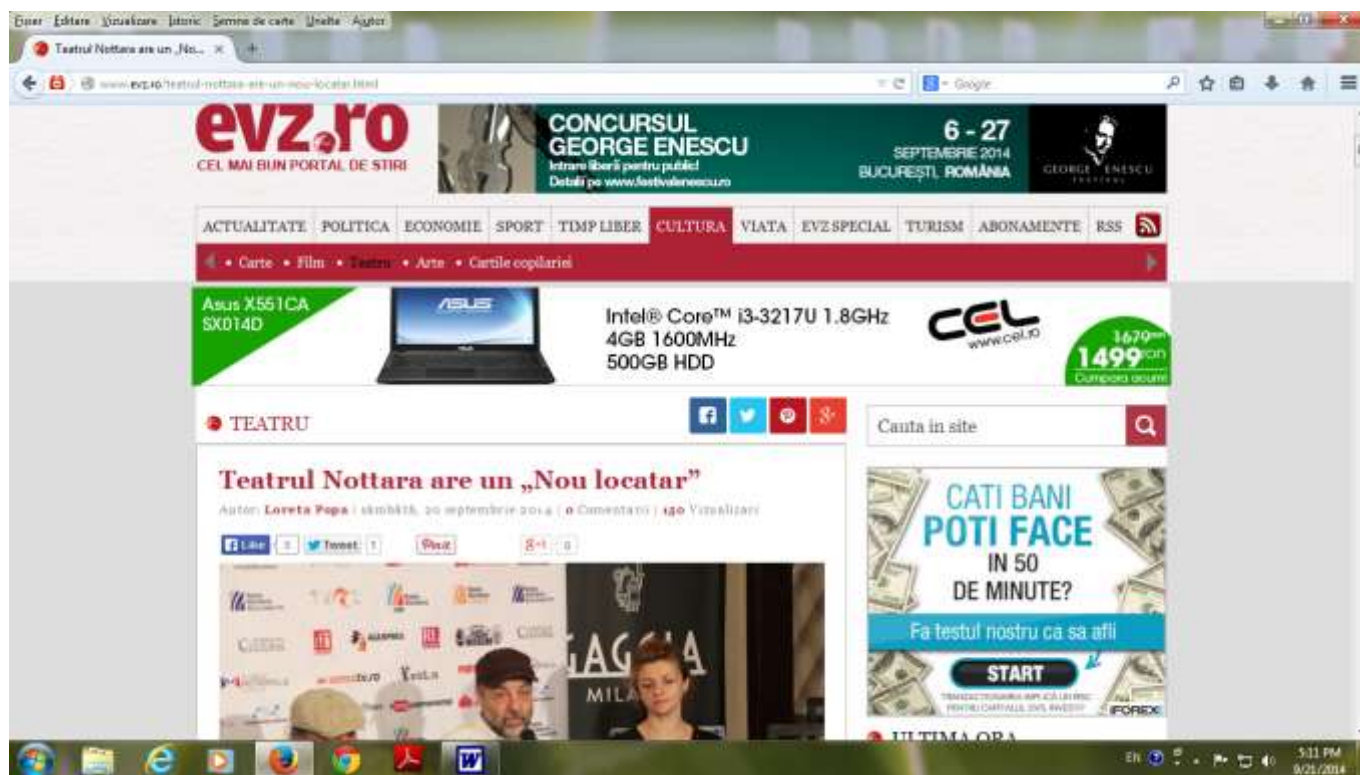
Fișier Editare Vizualizare Istoric Semne de carte Unelte Ajutor

Teatrul Nottara are un „Nou... ×

www.evz.ro/teatrul-nottara-are-un-nou-locatar.html

Google

evz.ro
CEL MAI BUN PORTAL DE STIRI

CONCURSUL GEORGE ENESCU
Intrare liberă pentru public!
Detalii pe www.festivalenescu.ro
6 - 27 SEPTEMBRIE 2014
BUCUREȘTI, ROMÂNIA
GEORGE ENESCU

ACTUALITATE POLITICA ECONOMIE SPORT TIMP LIBER CULTURA VIATA EVZ SPECIAL TURISM ABONAMENTE RSS

• Carte • Film • Teatru • Arte • Cartile copilariei

Asus X551CA SX014D
ASUS
Intel® Core™ i3-3217U 1.8GHz
4GB 1600MHz
500GB HDD
CEL www.cel.ro
1679 ron
1499 ron
Cumpara acum

TEATRU

Cauta in site

Teatrul Nottara are un „Nou locatar”

Autor: Loreta Popa | sâmbătă, 20 septembrie 2014 | 0 Comentarii | 140 Vizualizari

Like 0 Tweet 1 Pin it 8+1 0

CATI BANI POTI FACE IN 50 DE MINUTE?
Fa testul nostru ca sa afli
START
IFOREX

ULTIMA ORA

EN 5:11 PM 9/21/2014